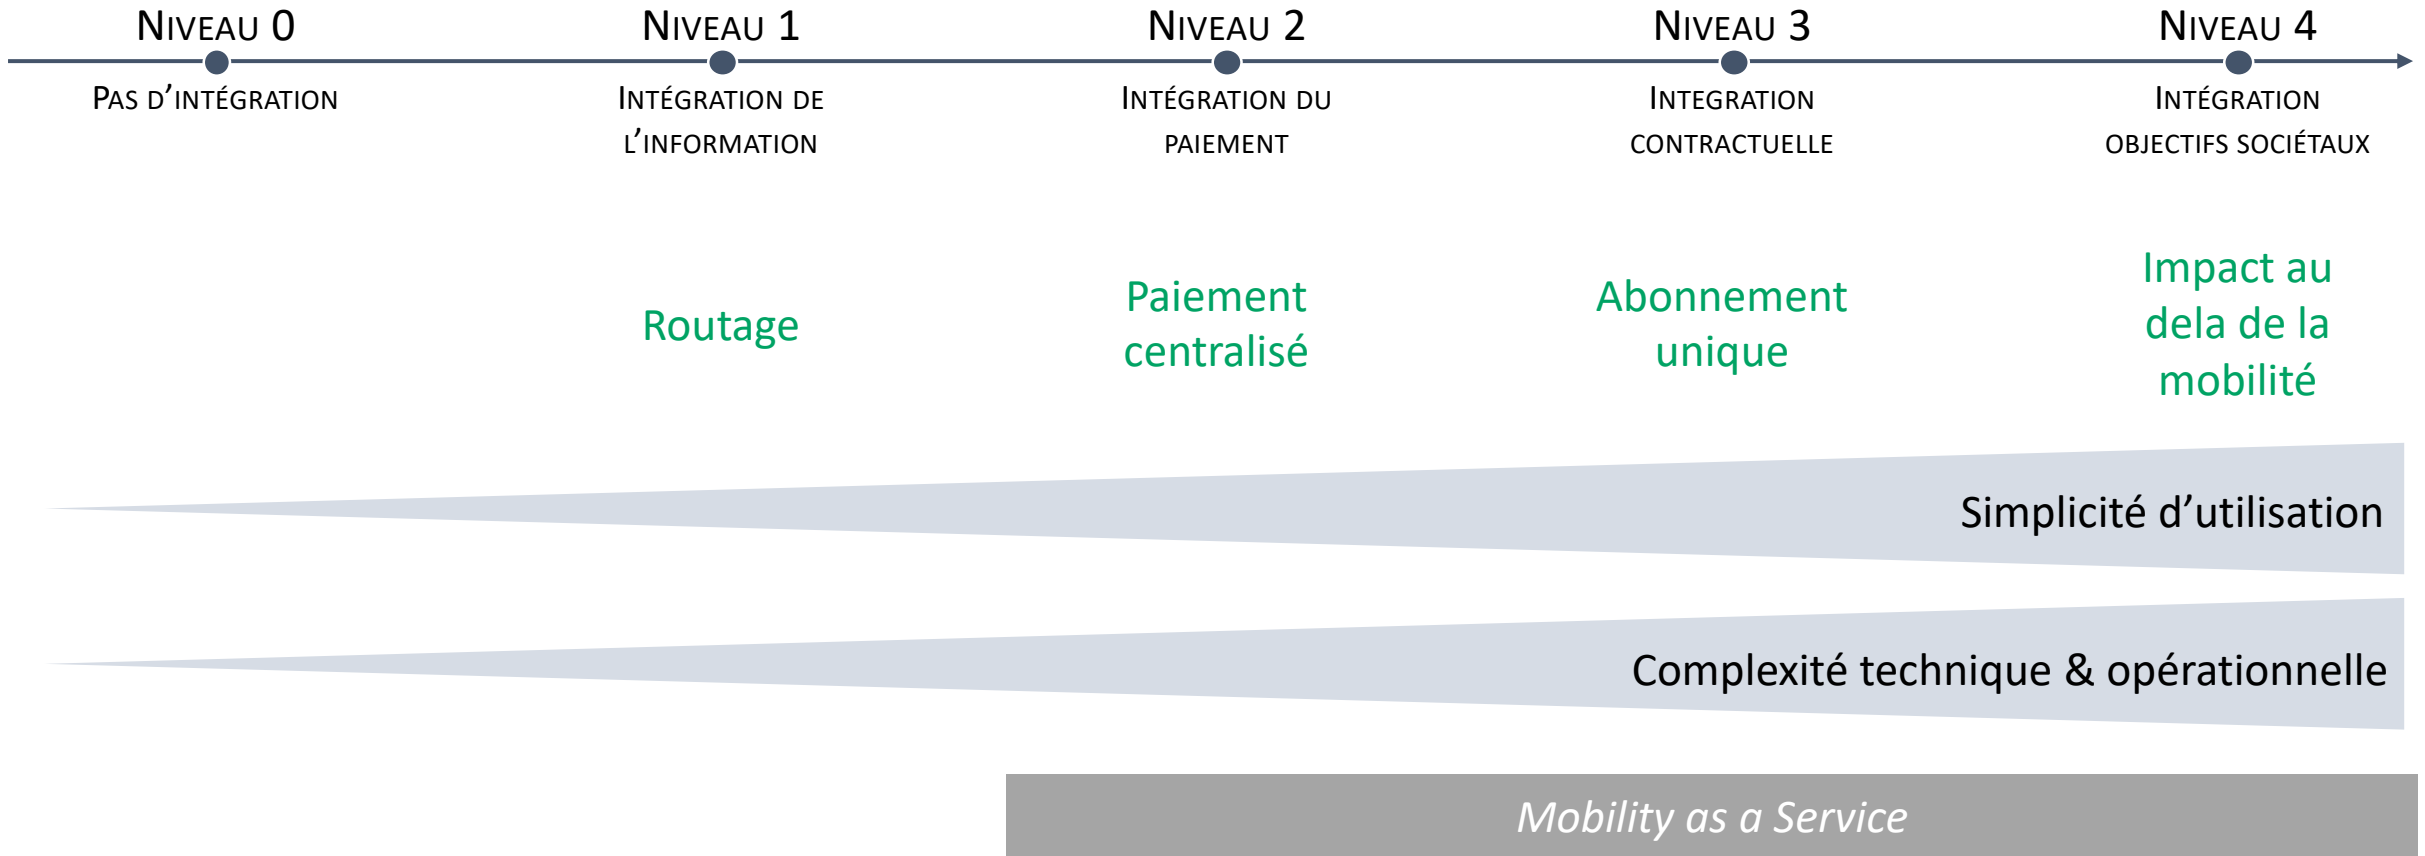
NIVEAU 0
PAS D'INTÉGRATION

NIVEAU 1
INTÉGRATION DE L'INFORMATION

NIVEAU 2
INTÉGRATION DU PAIEMENT

NIVEAU 3
INTEGRATION CONTRACTUELLE

NIVEAU 4
INTÉGRATION OBJECTIFS SOCIÉTAUX

Routage

Paiement centralisé

Abonnement unique

Impact au dela de la mobilité

Simplicité d'utilisation

Complexité technique & opérationnelle

Mobility as a Service